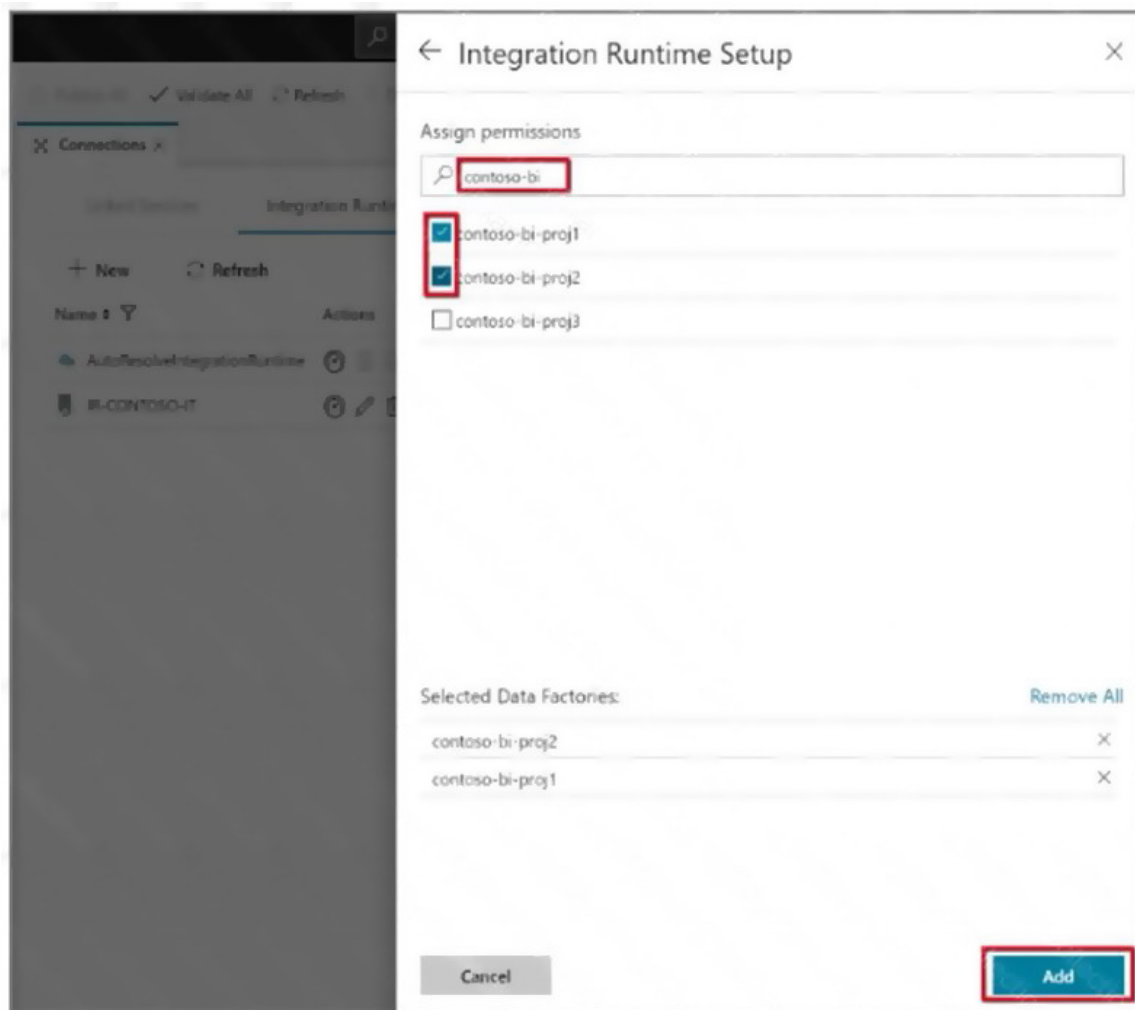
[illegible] ✓ Validate All ⟳ Refresh

Connections ×

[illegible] Integration Runti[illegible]

+ New ⟳ Refresh

Name ⇕ Actions

AutoResolveIntegrationRuntime

IR-CONTOSO-IT

← Integration Runtime Setup ×

Assign permissions

contoso-bi

contoso-bi-proj1

contoso-bi-proj2

contoso-bi-proj3

Selected Data Factories: Remove All

contoso-bi-proj2 ×

contoso-bi-proj1 ×

Cancel

Add